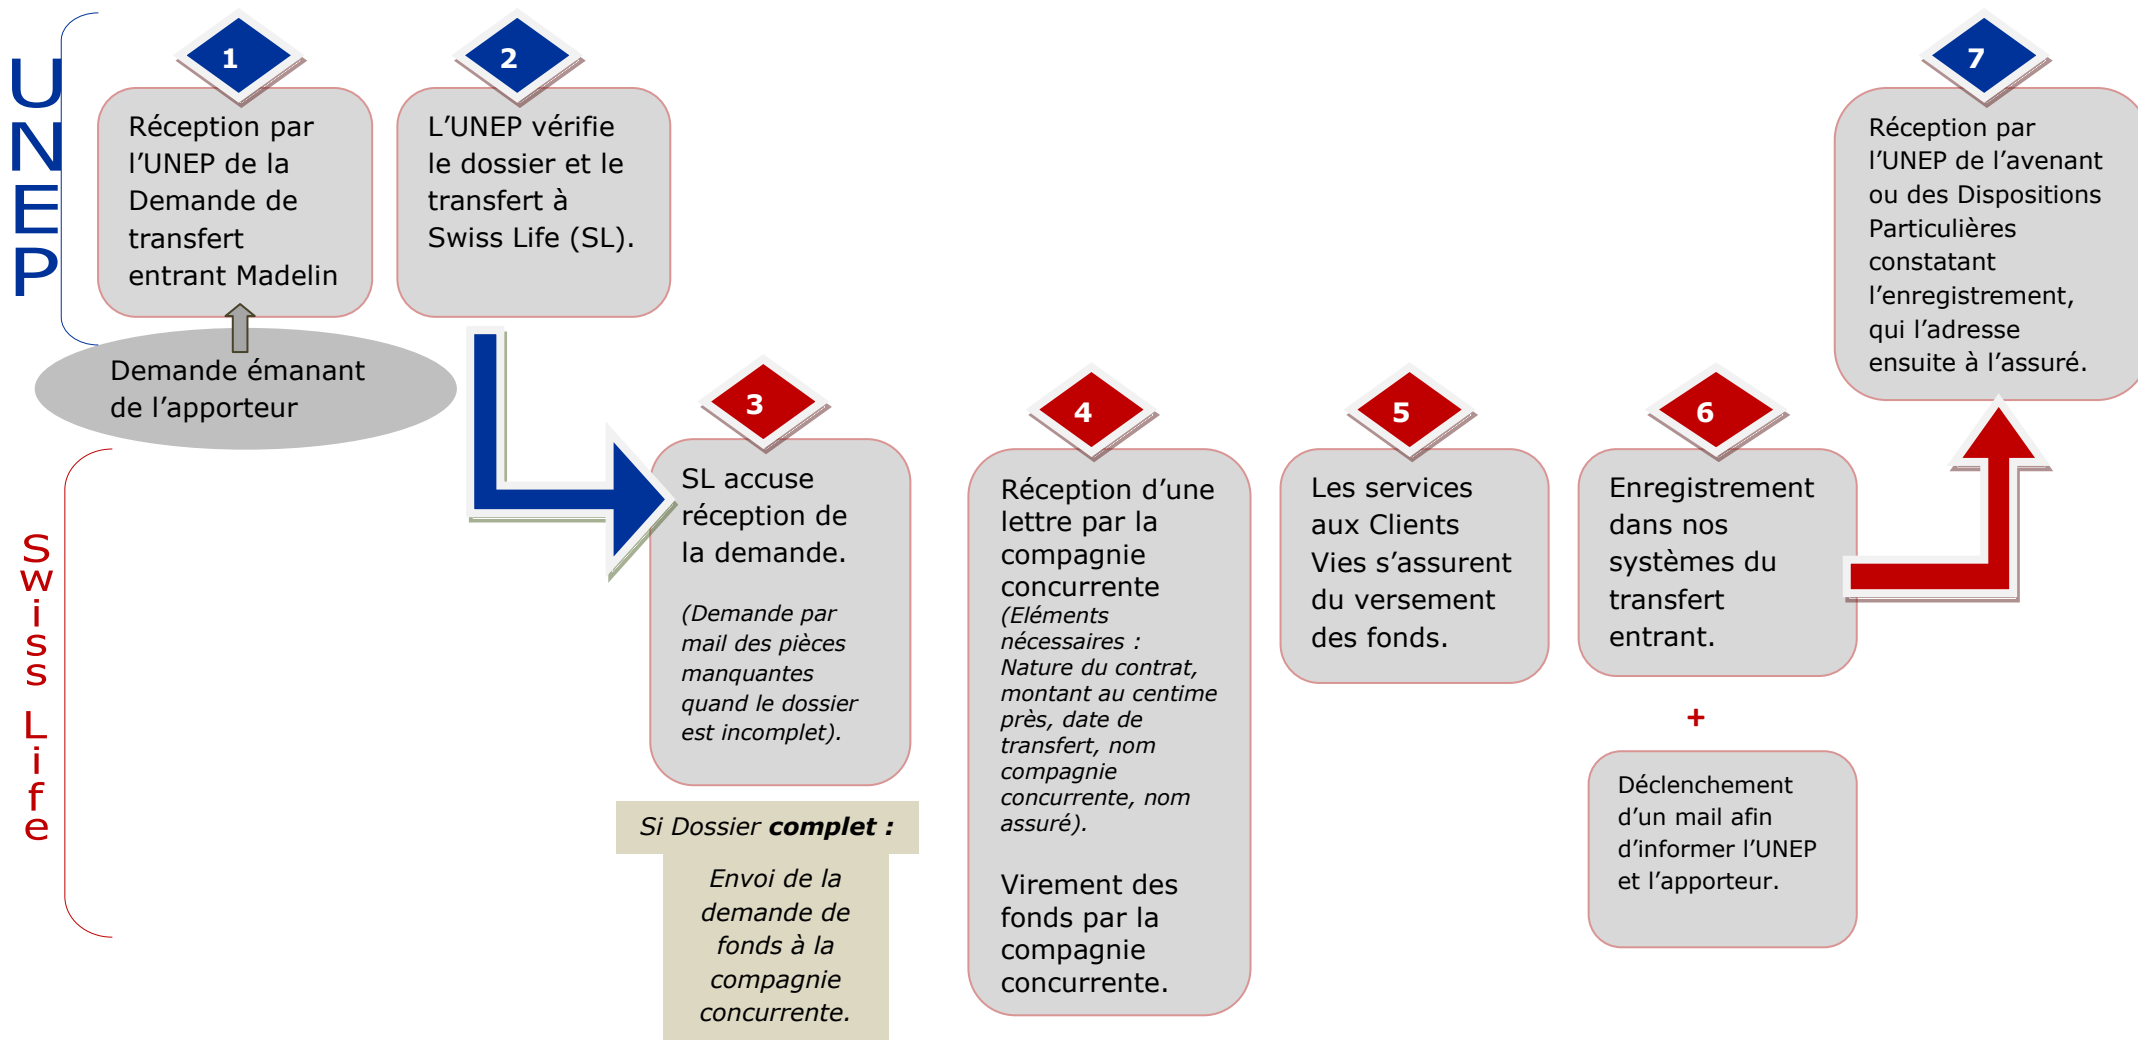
UNEP

1

Réception par l’UNEP de la Demande de transfert entrant Madelin

Demande émanant de l’apporteur

2

L’UNEP vérifie le dossier et le transfert à Swiss Life (SL).

7

Réception par l’UNEP de l’avenant ou des Dispositions Particulières constatant l’enregistrement, qui l’adresse ensuite à l’assuré.

Swiss Life

3

SL accuse réception de la demande.

*(Demande par mail des pièces manquantes quand le dossier est incomplet).*

*Si Dossier **complet** :*

*Envoi de la demande de fonds à la compagnie concurrente.*

4

Réception d’une lettre par la compagnie concurrente *(Eléments nécessaires : Nature du contrat, montant au centime près, date de transfert, nom compagnie concurrente, nom assuré).*

Virement des fonds par la compagnie concurrente.

5

Les services aux Clients Vies s’assurent du versement des fonds.

6

Enregistrement dans nos systèmes du transfert entrant.

+

Déclenchement d’un mail afin d’informer l’UNEP et l’apporteur.